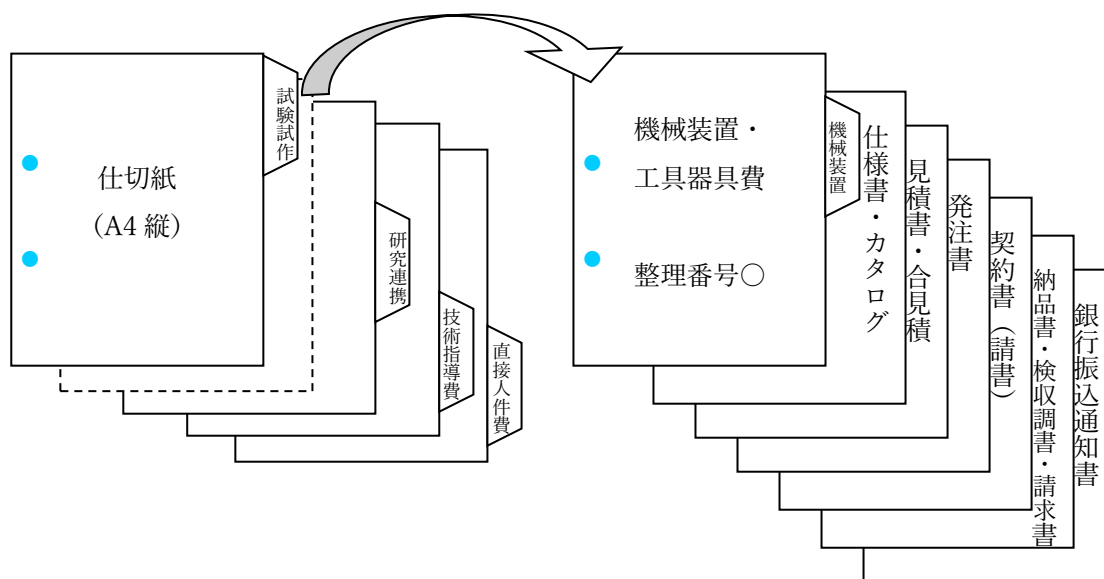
仕切紙
（A4 縦）

試験試作

研究連携

技術指導費

直接人件費

機械装置・
工具器具費

整理番号○

機械装置

仕様書・カタログ

見積書・合見積

発注書

契約書（請書）

納品書・検収調書・請求書

銀行振込通知書